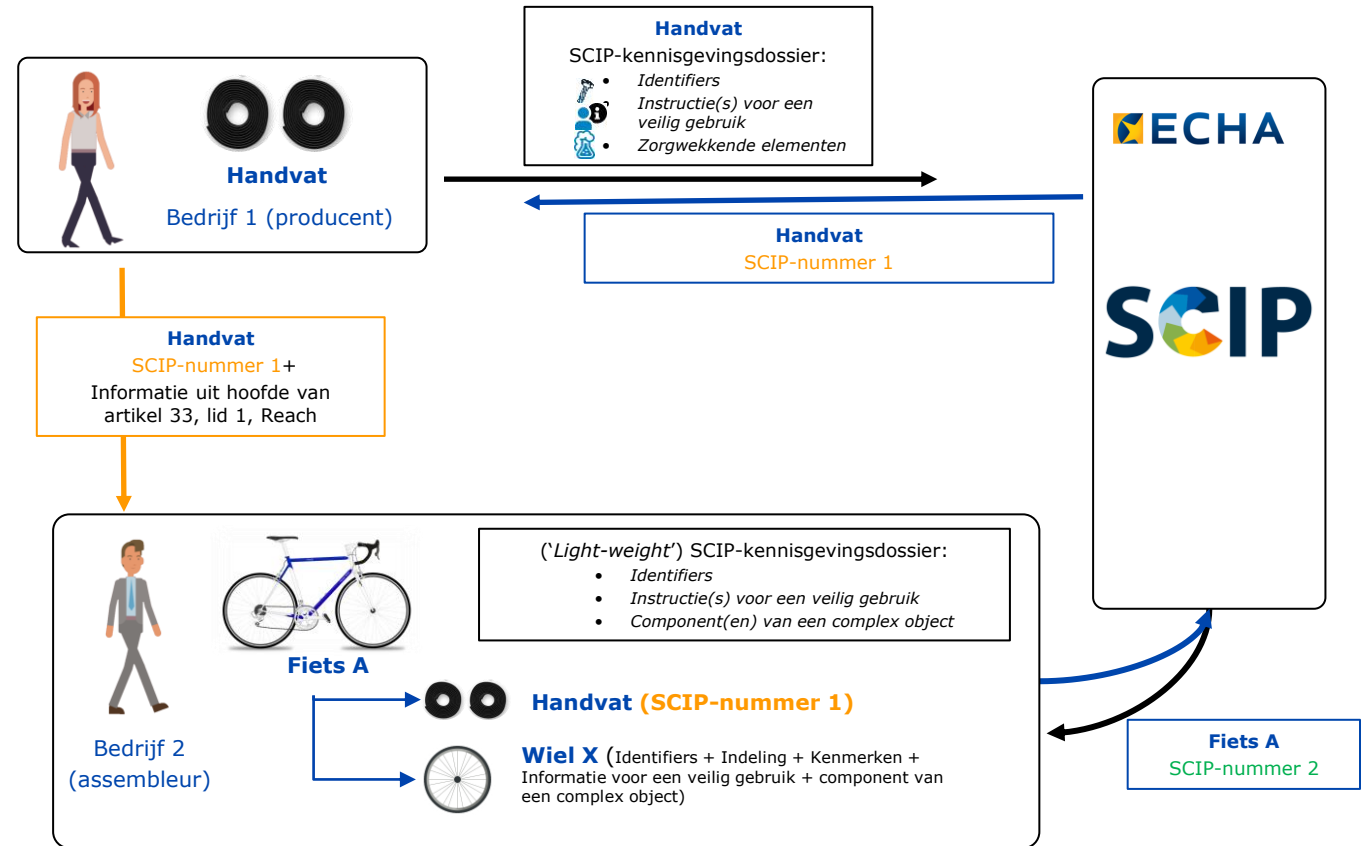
Handvat
SCIP-kennisgevingsdossier:
• Identifiers
• Instructie(s) voor een veilig gebruik
• Zorgwekkende elementen

Handvat
Bedrijf 1 (producent)

ECHA

SCIP

Handvat
SCIP-nummer 1

Handvat
SCIP-nummer 1+
Informatie uit hoofde van artikel 33, lid 1, Reach

('Light-weight') SCIP-kennisgevingsdossier:
• Identifiers
• Instructie(s) voor een veilig gebruik
• Component(en) van een complex object

Fiets A

Handvat (SCIP-nummer 1)

Wiel X (Identifiers + Indeling + Kenmerken + Informatie voor een veilig gebruik + component van een complex object)

Bedrijf 2
(assembleur)

Fiets A
SCIP-nummer 2